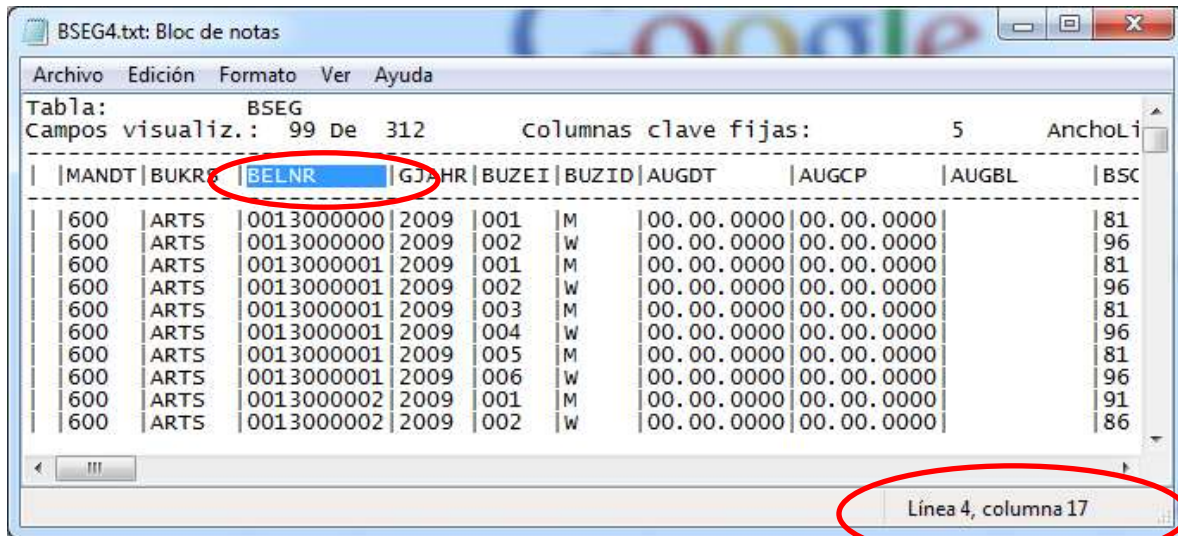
BSEG4.txt: Bloc de notas

Archivo Edición Formato Ver Ayuda

Tabla: BSEG
Campos visualiz.: 99 De 312 Columnas clave fijas: 5 AnchoLi

| | MANDT | BUKRS | BELNR | GJAHR | BUZEI | BUZID | AUGDT | AUGCP | AUGBL | BSC |
|---|---|---|---|---|---|---|---|---|---|---|
| | 600 | ARTS | 0013000000 | 2009 | 001 | M | 00.00.0000 | 00.00.0000 | | 81 |
| | 600 | ARTS | 0013000000 | 2009 | 002 | W | 00.00.0000 | 00.00.0000 | | 96 |
| | 600 | ARTS | 0013000001 | 2009 | 001 | M | 00.00.0000 | 00.00.0000 | | 81 |
| | 600 | ARTS | 0013000001 | 2009 | 002 | W | 00.00.0000 | 00.00.0000 | | 96 |
| | 600 | ARTS | 0013000001 | 2009 | 003 | M | 00.00.0000 | 00.00.0000 | | 81 |
| | 600 | ARTS | 0013000001 | 2009 | 004 | W | 00.00.0000 | 00.00.0000 | | 96 |
| | 600 | ARTS | 0013000001 | 2009 | 005 | M | 00.00.0000 | 00.00.0000 | | 81 |
| | 600 | ARTS | 0013000001 | 2009 | 006 | W | 00.00.0000 | 00.00.0000 | | 96 |
| | 600 | ARTS | 0013000002 | 2009 | 001 | M | 00.00.0000 | 00.00.0000 | | 91 |
| | 600 | ARTS | 0013000002 | 2009 | 002 | W | 00.00.0000 | 00.00.0000 | | 86 |

Línea 4, columna 17